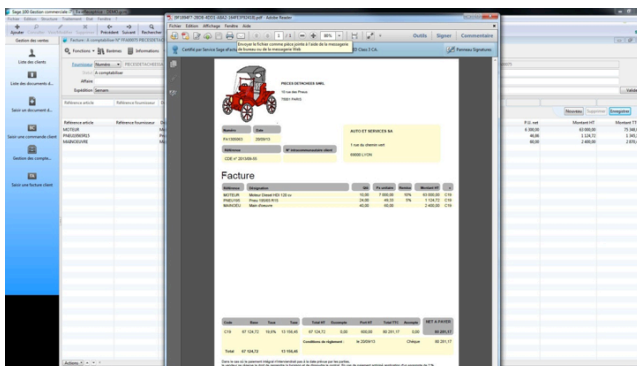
Sage 100 Gestion commerciale i7 - [ Facture : À comptabiliser ]
Fichier Edition Structure Traitement Etat Fenêtre ?
Ajouter
Précédent Suivant Rechercher
Gestion des ventes
Facture : À comptabiliser N° FA00073 PIECES DETACHEES
Fonctions
Remises
Informations
Liste des clients
Fournisseur
Numéro
PIECESDETACHEES
Statut
À comptabiliser
Affaire
Expédition
Liste des documents d...
Saisir un document d...
Référence article
Référence fournisseur
MOTEUR
PNEUSROUES
MAINOEUVRE
Saisir une commande client
Gestion des comptes...
Saisir une facture client
Actions
SP100477-2836-4E55-6A62-3A4FE3F626B.pdf - Adobe Reader
Fichier Edition Affichage Fenêtre Aide
1 / 1
86%
Outils
Signer
Commentaire
Envoyer le fichier comme pièce jointe à l'aide de la messagerie de bureau ou de la messagerie Web
Certifié par Service Sage affacturage
Panneau Signatures
PIECES DETACHEES SARL
10 rue des Presse
75001 PARIS
Numéro
Date
FA1000003
23/09/15
AUTO ET SERVICES SA
1 rue du chemin vert
69000 LYON
Facture
Référence
Désignation
MOTEUR
Moteur Diesel HDI 120 cv
PNEUROUE
Pneu 195/65 R15
MAINOEU
Main d'oeuvre
Total
Conditions de règlement
Chèque
Remises
Soumettre
Enregistrer
P.U. net
Montant HT
Montant TT
6 300,00
63 000,00
75 348,
46,80
1 124,72
1 345,
60,00
2 400,00
2 870,
Valide